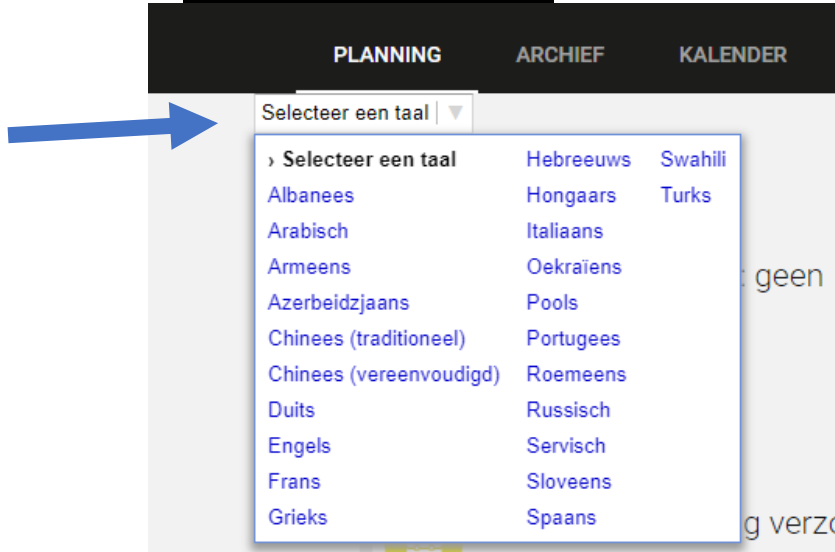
PLANNING ARCHIEF KALENDER

Selecteer een taal

› Selecteer een taal
Albanees
Arabisch
Armeens
Azerbeidzjaans
Chinees (traditioneel)
Chinees (vereenvoudigd)
Duits
Engels
Frans
Grieks

Hebreeuws
Hongaars
Italiaans
Oekraïens
Pools
Portugees
Roemeens
Russisch
Servisch
Sloveens
Spaans

Swahili
Turks

geen

g verzo